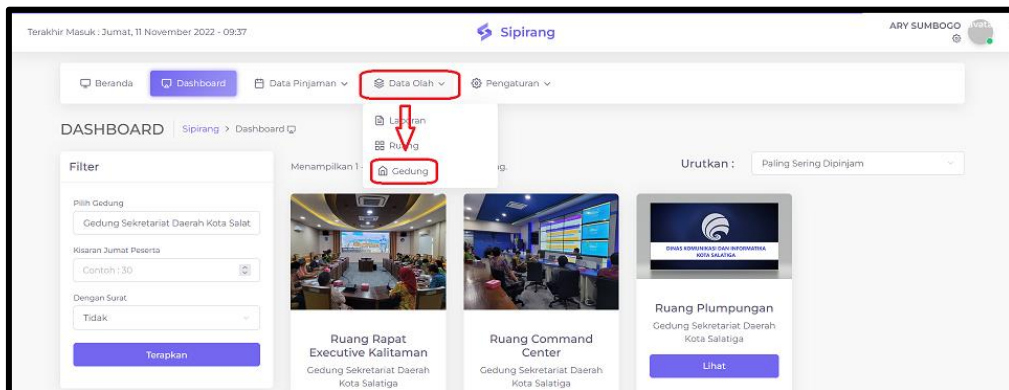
Terakhir Masuk : Jumat, 11 November 2022 - 09:37

Sipirang

ARY SUMBOGO

Beranda
Dashboard
Data Pinjaman
Data Olah
Pengaturan

Laporan
Ruang
Gedung

DASHBOARD
Sipirang > Dashboard

Filter

Pilih Gedung
Gedung Sekretariat Daerah Kota Salat

Kisaran Jumat Peserta
Contoh : 30

Dengan Surat
Tidak

Terapkan

Menampilkan 1 - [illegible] g.

Urutkan :
Paling Sering Dipinjam

DINAS KOMUNIKASI DAN INFORMATIKA KOTA SALATIGA

Ruang Rapat Executive Kalitaman
Gedung Sekretariat Daerah Kota Salatiga

Ruang Command Center
Gedung Sekretariat Daerah Kota Salatiga

Ruang Plumpungan
Gedung Sekretariat Daerah Kota Salatiga
Lihat